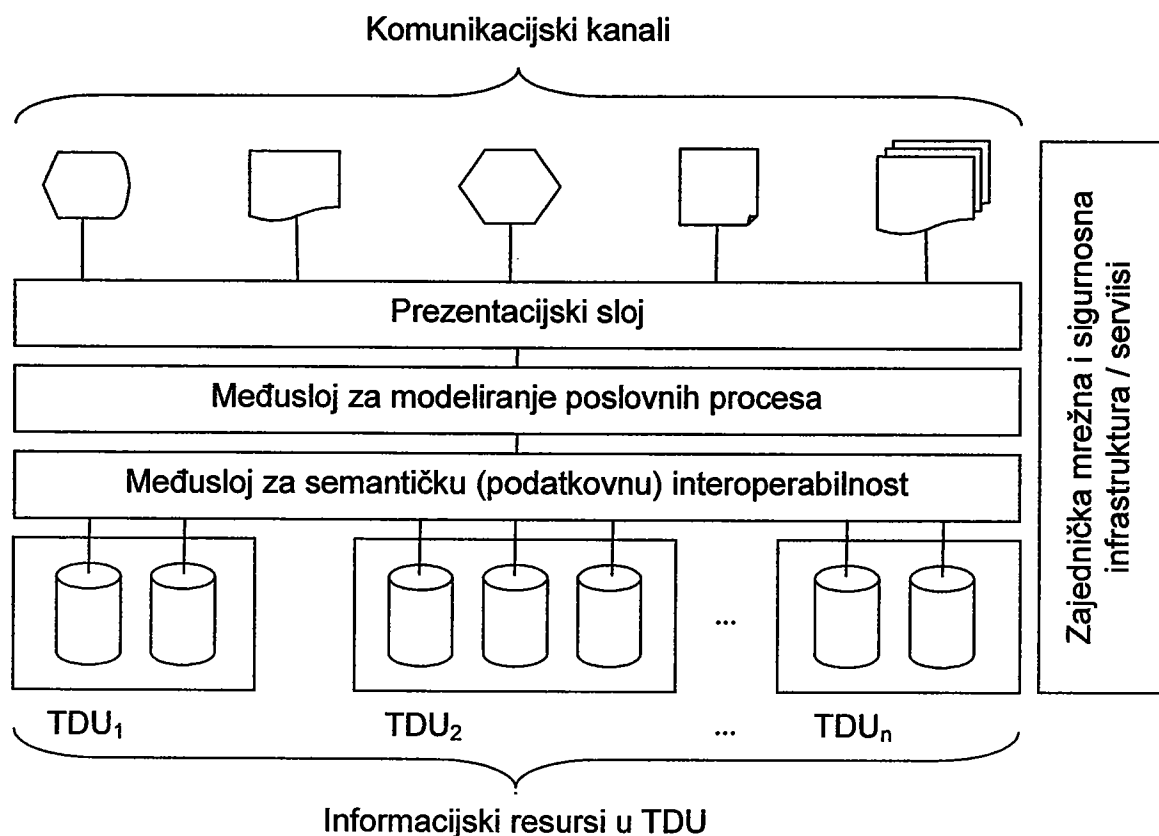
Komunikacijski kanali

Prezentacijski sloj

Međusloj za modeliranje poslovnih procesa

Međusloj za semantičku (podatkovnu) interoperabilnost

...

$TDU_1$

$TDU_2$

...

$TDU_n$

Informacijski resursi u TDU

Zajednička mrežna i sigurnosna infrastruktura / serviisi